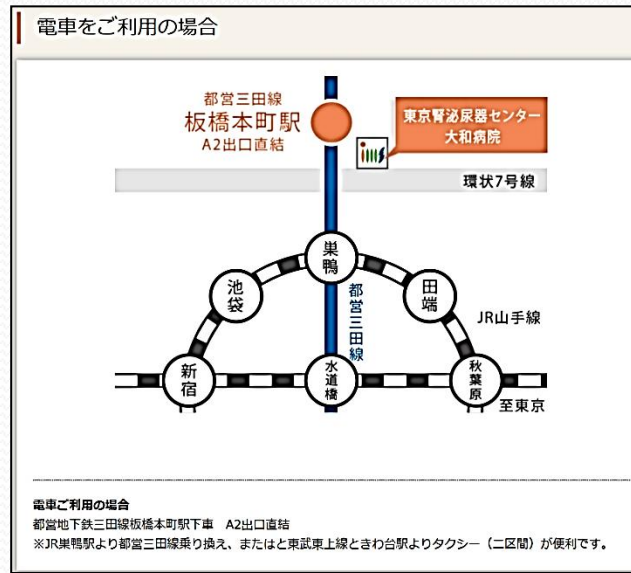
電車をご利用の場合

都営三田線
板橋本町駅
A2出口直結

iiis

東京腎泌尿器センター
大和病院

環状7号線

巣鴨

池袋

田端

都営三田線

JR山手線

新宿

水道橋

秋葉原

至東京

電車ご利用の場合
都営地下鉄三田線板橋本町駅下車　A2出口直結
※JR巣鴨駅より都営三田線乗り換え、または東武東上線ときわ台駅よりタクシー（二区間）が便利です。